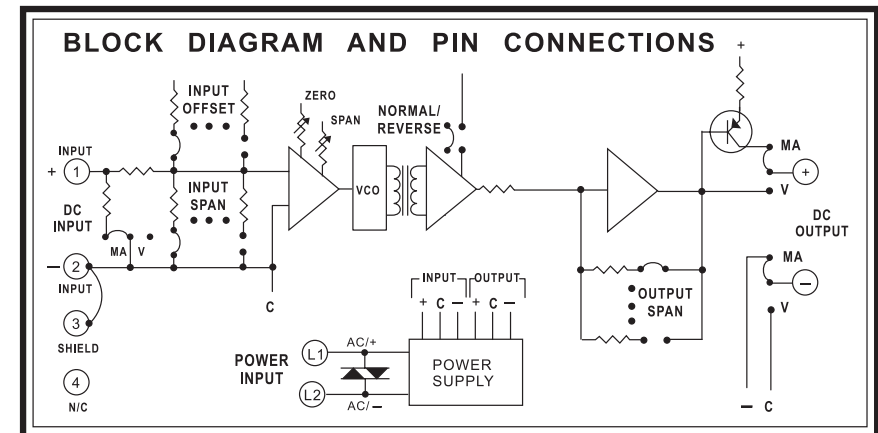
BLOCK DIAGRAM AND PIN CONNECTIONS

+

INPUT OFFSET

ZERO

SPAN

NORMAL/ REVERSE

INPUT

+ 1

DC INPUT

INPUT SPAN

VCO

MA

+

V

DC OUTPUT

MA V

— 2

INPUT

3

SHIELD

4

N/C

C

INPUT OUTPUT

+ C — + C —

OUTPUT SPAN

MA

—

V

POWER INPUT

L1

AC/+

L2

AC/—

POWER SUPPLY

— C